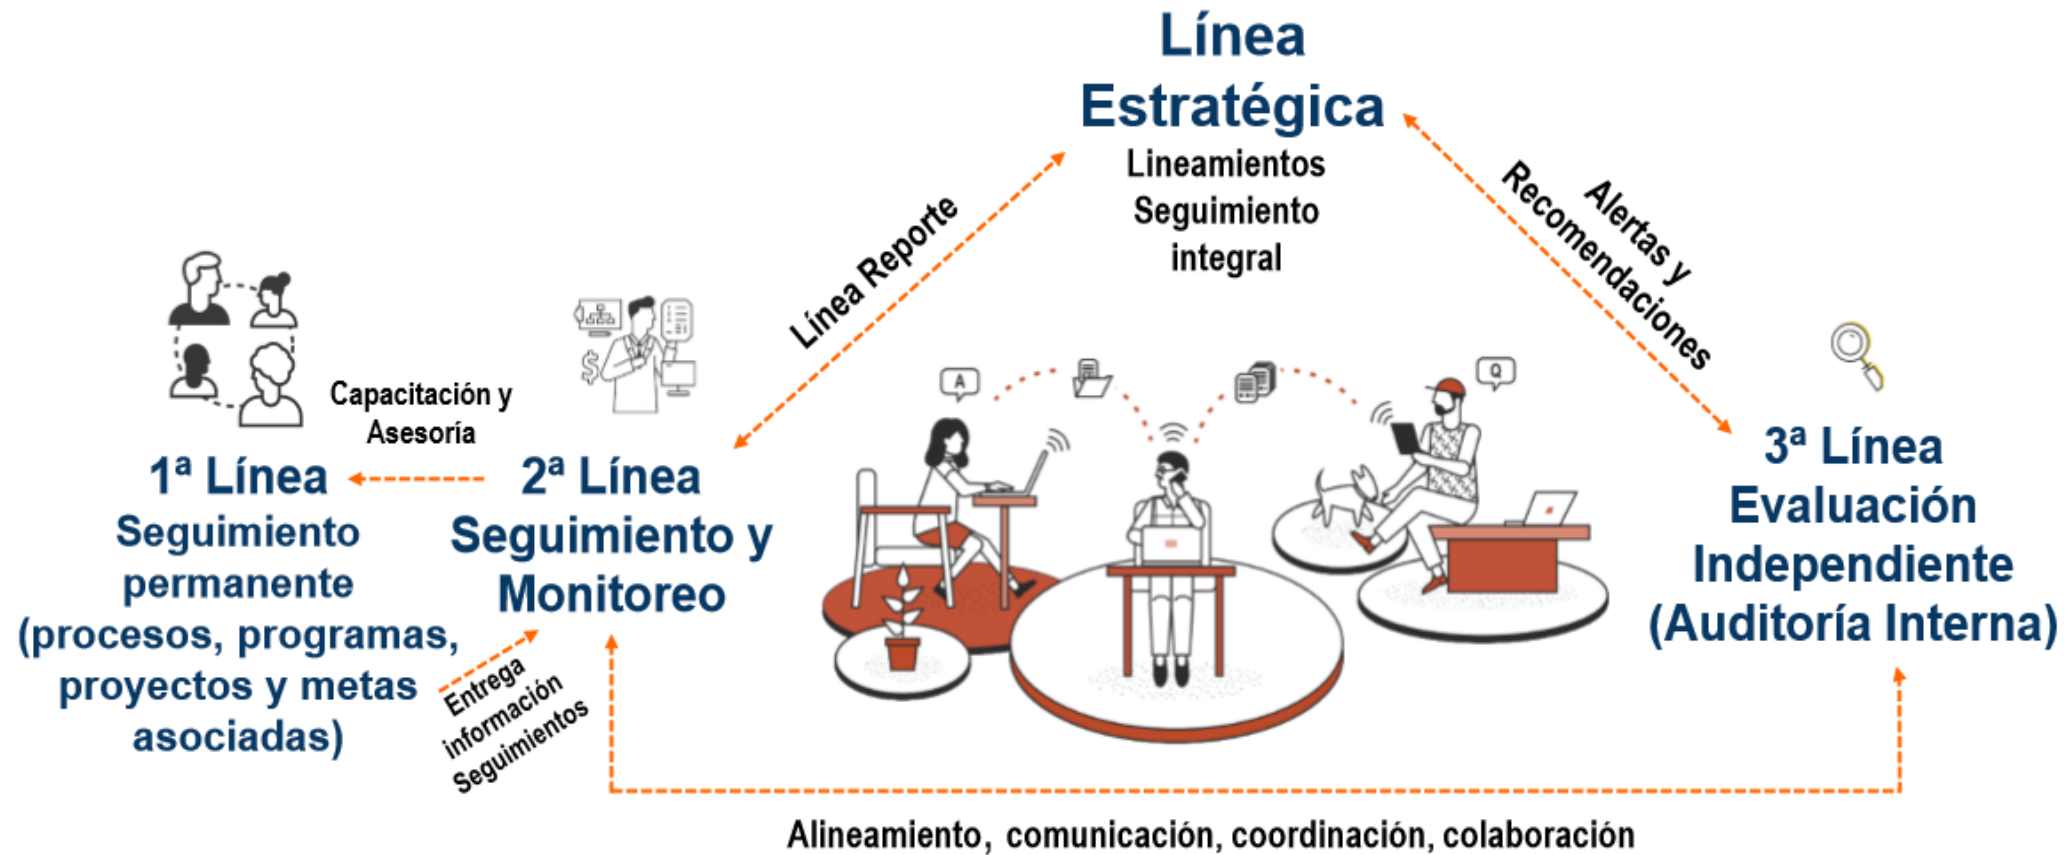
Línea Estratégica
Lineamientos Seguimiento integral

Línea Reporte

Alertas y Recomendaciones

Capacitación y Asesoría

1ª Línea
Seguimiento permanente (procesos, programas, proyectos y metas asociadas)

2ª Línea
Seguimiento y Monitoreo

Entrega información Seguimientos

3ª Línea
Evaluación Independiente (Auditoría Interna)

A

Q

Alineamiento, comunicación, coordinación, colaboración